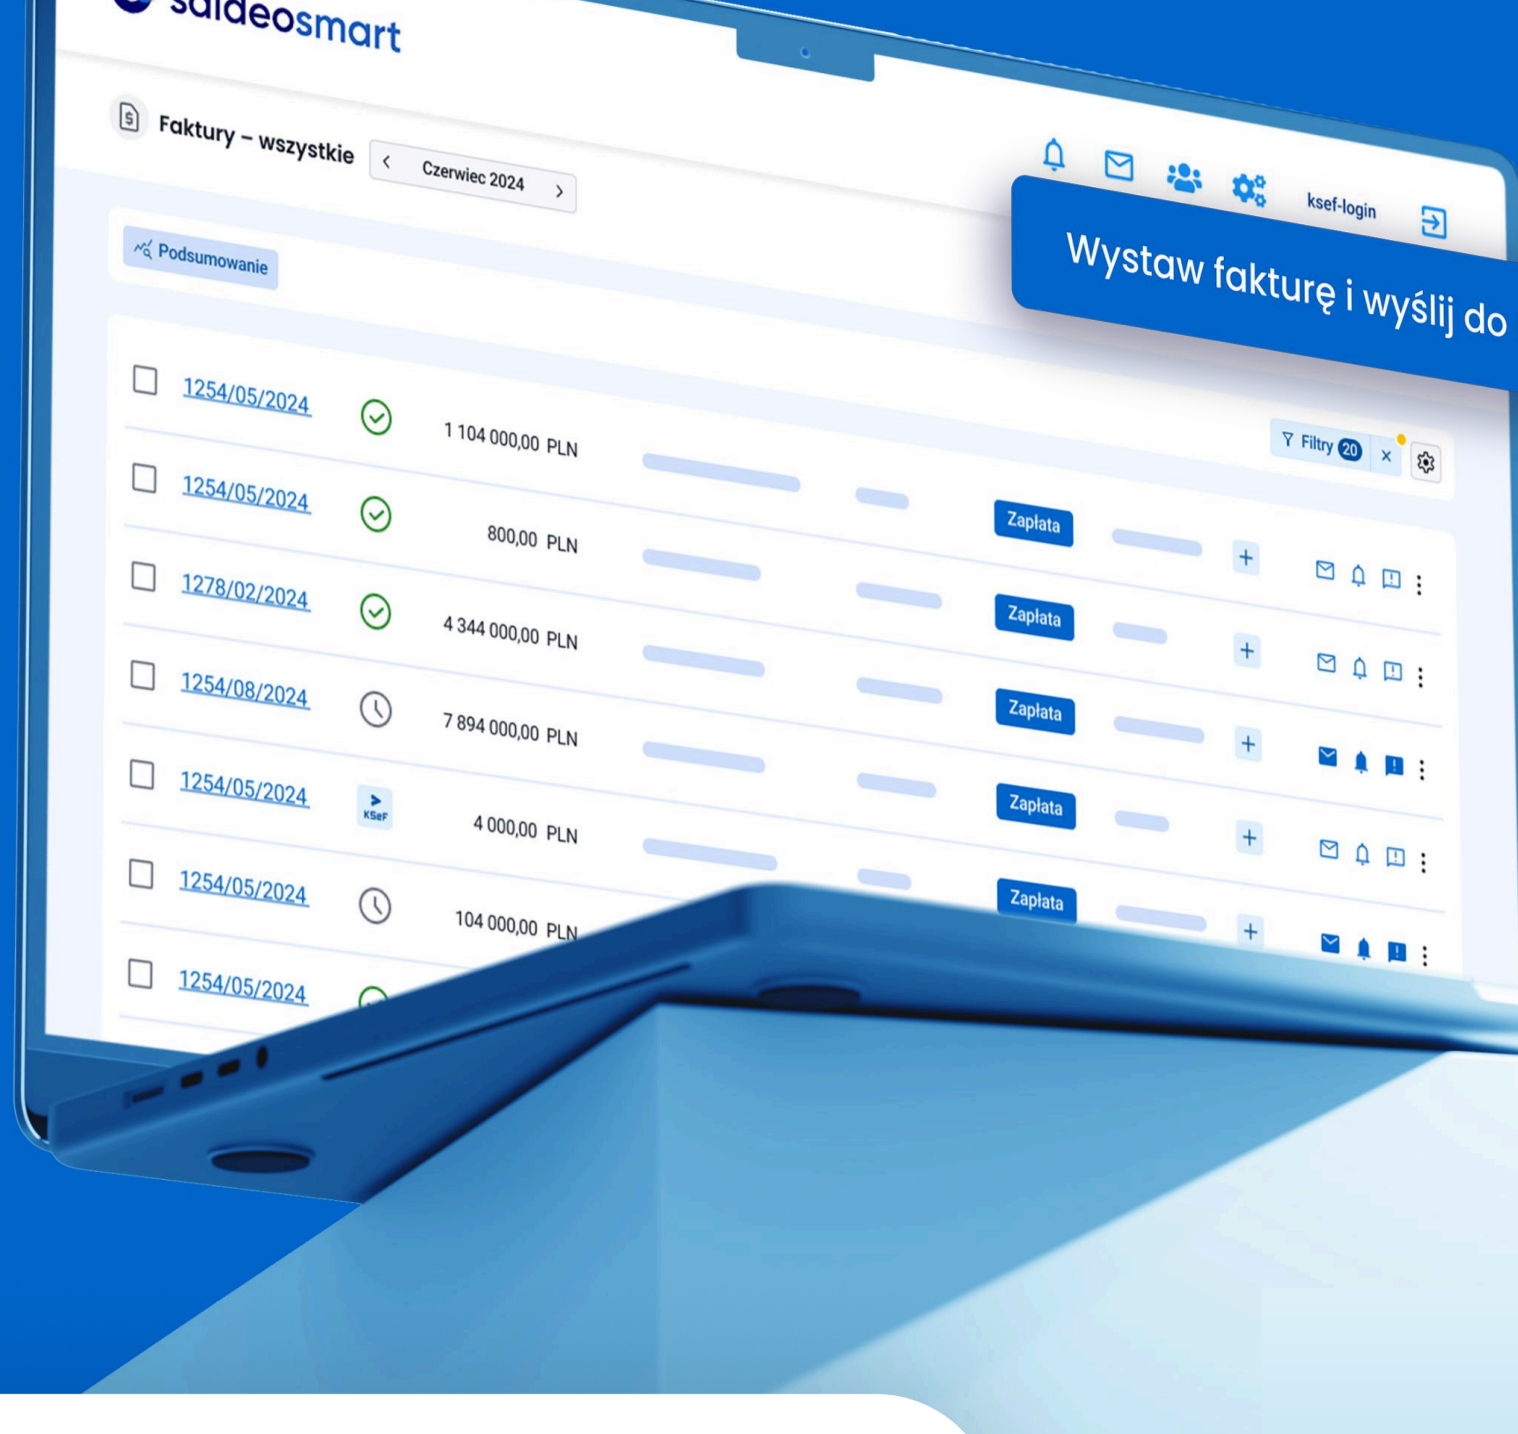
saldeosmart

Faktury – wszystkie

Czerwiec 2024

ksef-login

Wystaw fakturę i wyślij do

Podsumowanie

Filtry 20

1254/05/2024 1 104 000,00 PLN

1254/05/2024 800,00 PLN Zapłata

1278/02/2024 4 344 000,00 PLN Zapłata

1254/08/2024 7 894 000,00 PLN Zapłata

1254/05/2024 KSeF 4 000,00 PLN Zapłata

1254/05/2024 104 000,00 PLN Zapłata

1254/05/2024